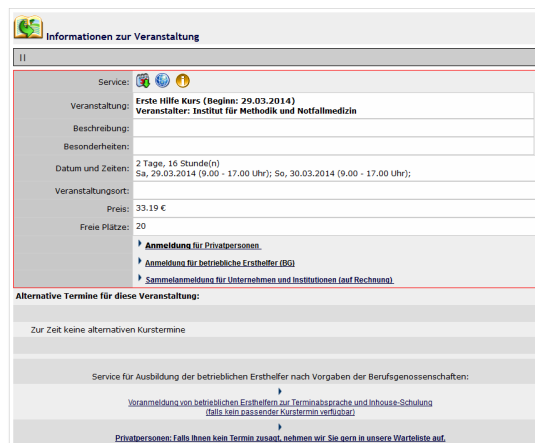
Informationen zur Veranstaltung

II

| | |
|---|---|
| Service: | |
| Veranstaltung: | Erste Hilfe Kurs (Beginn: 29.03.2014) Veranstalter: Institut für Methodik und Notfallmedizin |
| Beschreibung: | |
| Besonderheiten: | |
| Datum und Zeiten: | 2 Tage, 16 Stunde(n) Sa, 29.03.2014 (9.00 - 17.00 Uhr); So, 30.03.2014 (9.00 - 17.00 Uhr); |
| Veranstaltungsort: | |
| Preis: | 33.19 € |
| Freie Plätze: | 20 |

Anmeldung für Privatpersonen

Anmeldung für betriebliche Ersthelfer (BG)

Sammelanmeldung für Unternehmen und Institutionen (auf Rechnung)

Alternative Termine für diese Veranstaltung:

Zur Zeit keine alternativen Kurstermine

Service für Ausbildung der betrieblichen Ersthelfer nach Vorgaben der Berufsgenossenschaften:

Voranmeldung von betrieblichen Ersthelfern zur Terminabsprache und Inhouse-Schulung (falls kein passender Kurstermin verfügbar)

Privatpersonen: Falls Ihnen kein Termin zusagt, nehmen wir Sie gern in unsere Warteliste auf.